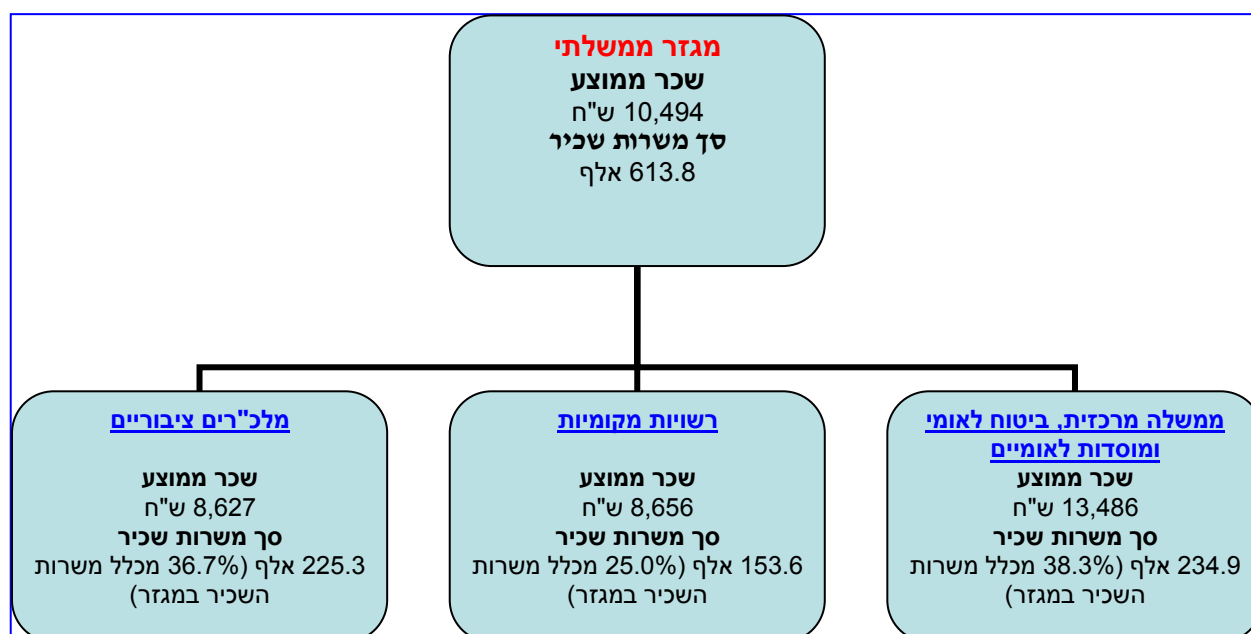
מגזר ממשלתי
שכר ממוצע
10,494 ש"ח
סך משרות שכיר
613.8 אלף

ממשלה מרכזית, ביטוח לאומי ומוסדות לאומיים
שכר ממוצע
13,486 ש"ח
סך משרות שכיר
234.9 אלף (38.3% מכלל משרות השכיר במגזר)

רשויות מקומיות
שכר ממוצע
8,656 ש"ח
סך משרות שכיר
153.6 אלף (25.0% מכלל משרות השכיר במגזר)

מלכ"רים ציבוריים
שכר ממוצע
8,627 ש"ח
סך משרות שכיר
225.3 אלף (36.7% מכלל משרות השכיר במגזר)